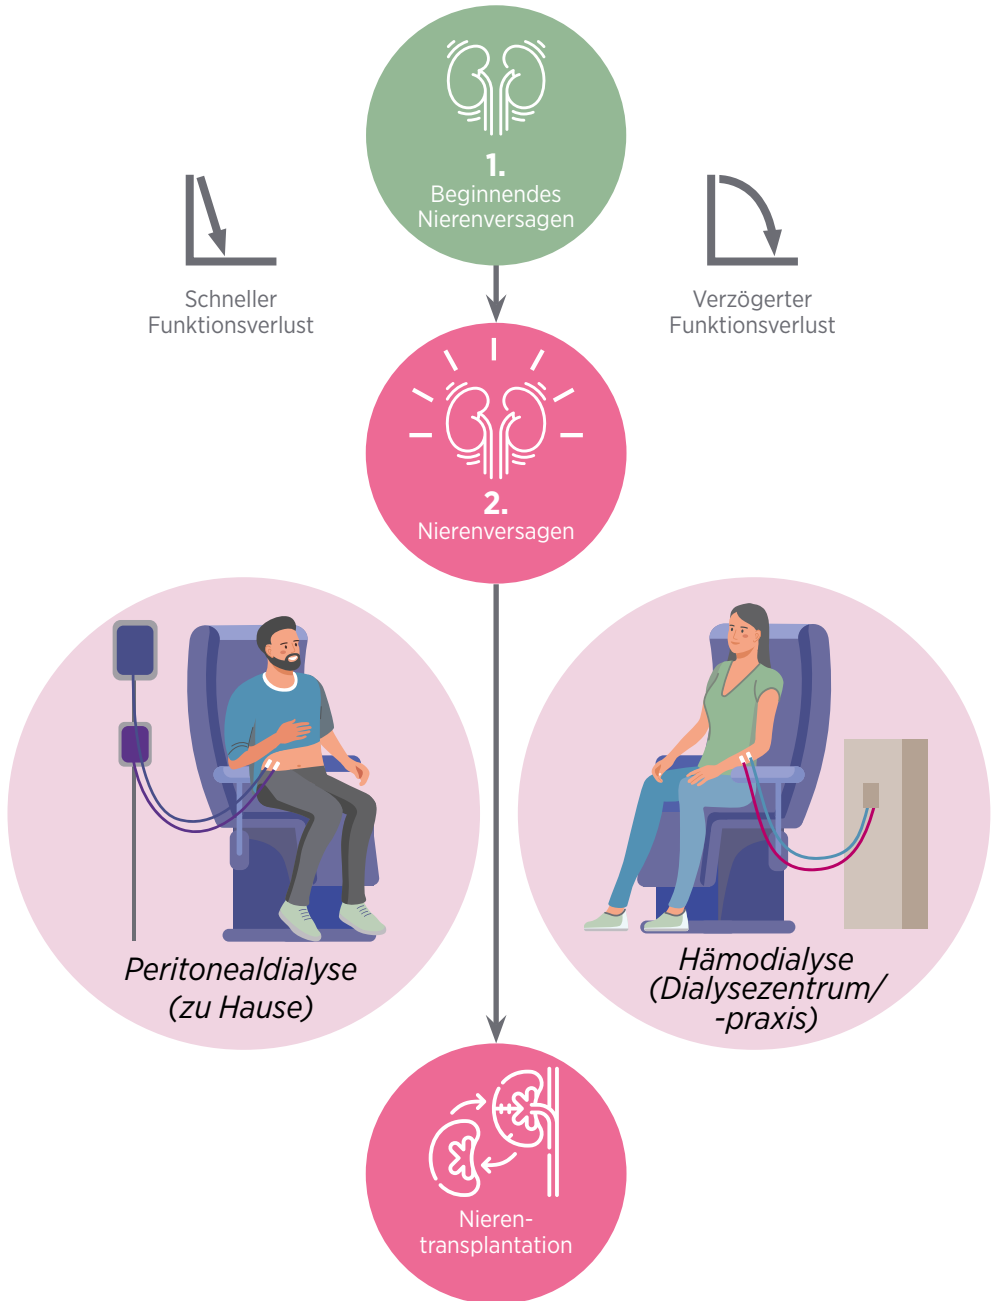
1.
Beginnendes Nierenversagen

Schneller Funktionsverlust

Verzögerter Funktionsverlust

2.
Nierenversagen

Peritonealdialyse (zu Hause)

Hämodialyse (Dialysezentrum/ -praxis)

Nieren-
transplantation